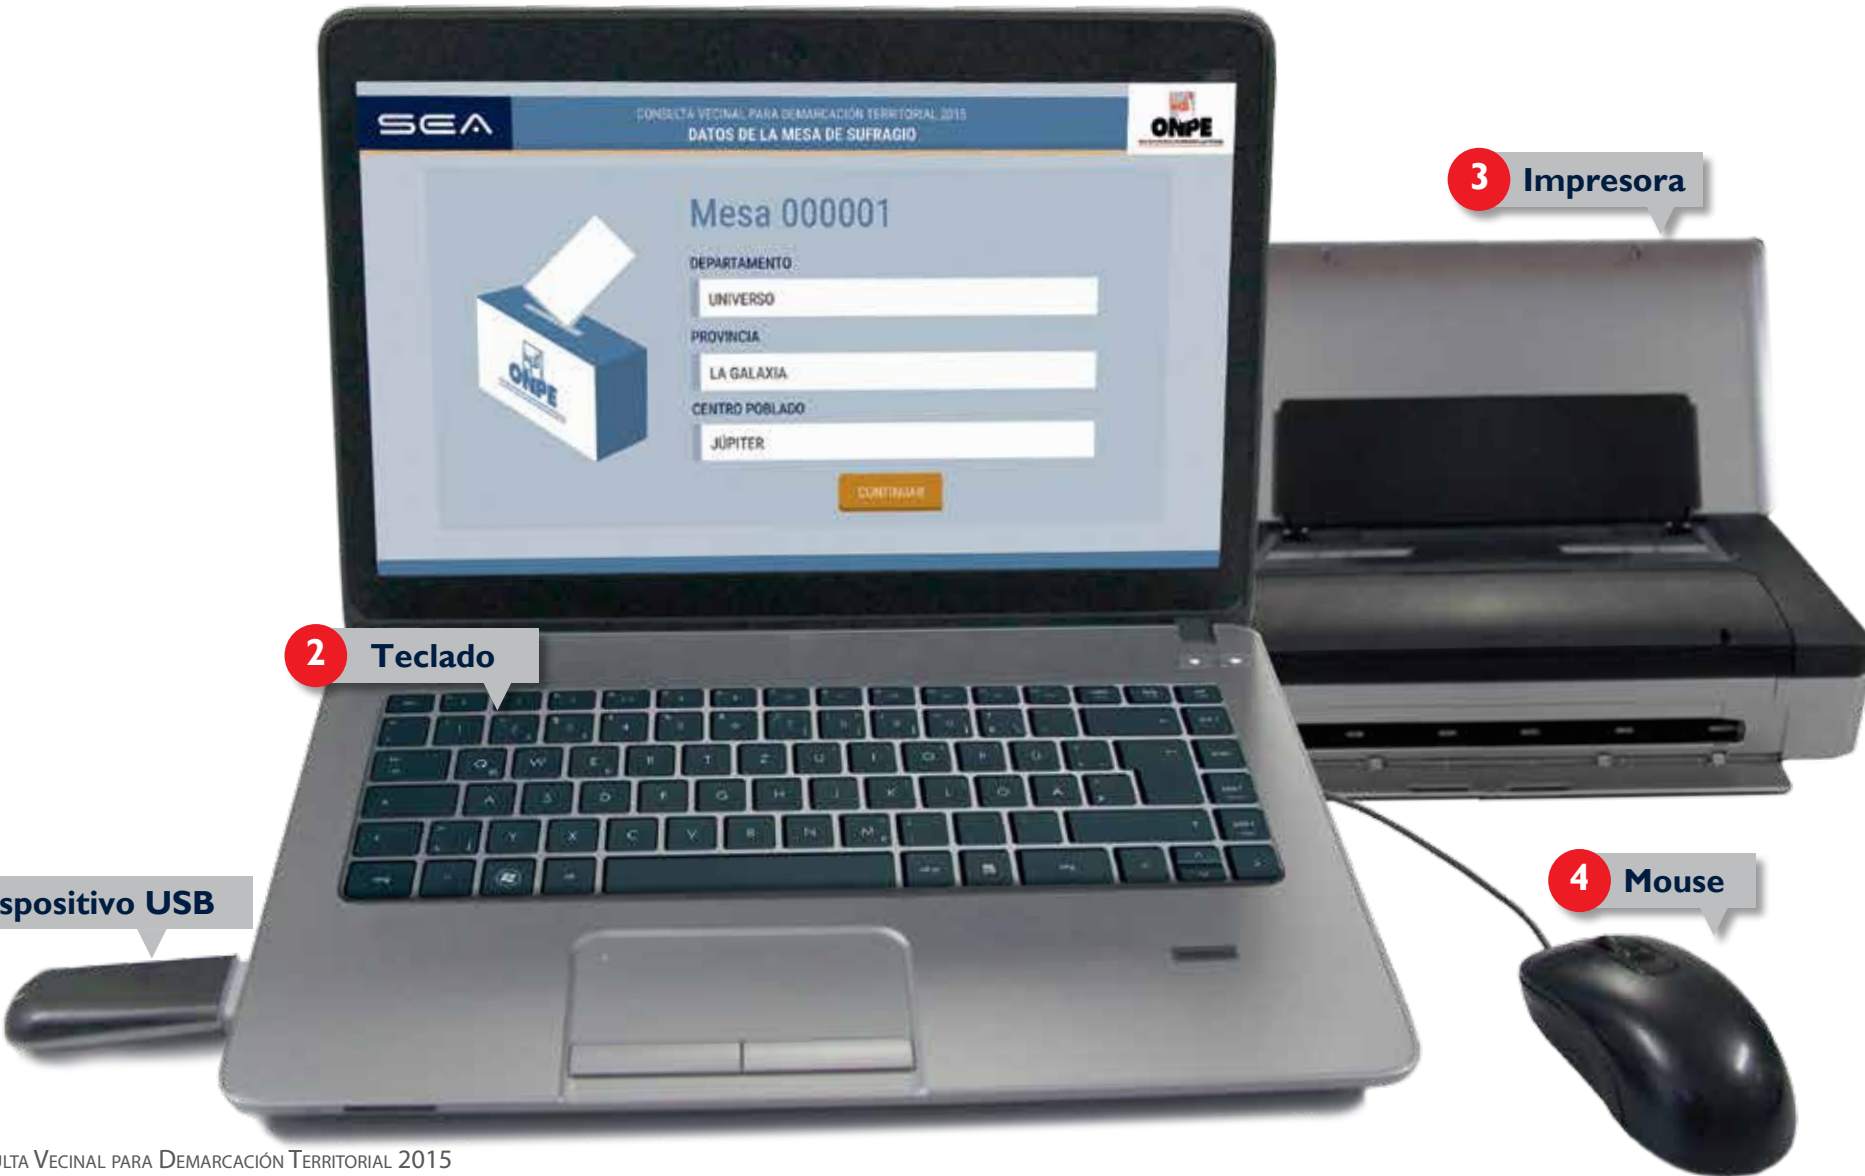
SEA

CONSULTA VECINAL PARA DEMARCACIÓN TERRITORIAL 2015
DATOS DE LA MESA DE SUFRAGIO

ONPE

Mesa 000001

DEPARTAMENTO
UNIVERSO

PROVINCIA
LA GALAXIA

CENTRO POBLADO
JÚPITER

CONTINUAR

ONPE

3 Impresora

2 Teclado

4 Mouse

spositivo USB

ULTA VECINAL PARA DEMARCACIÓN TERRITORIAL 2015